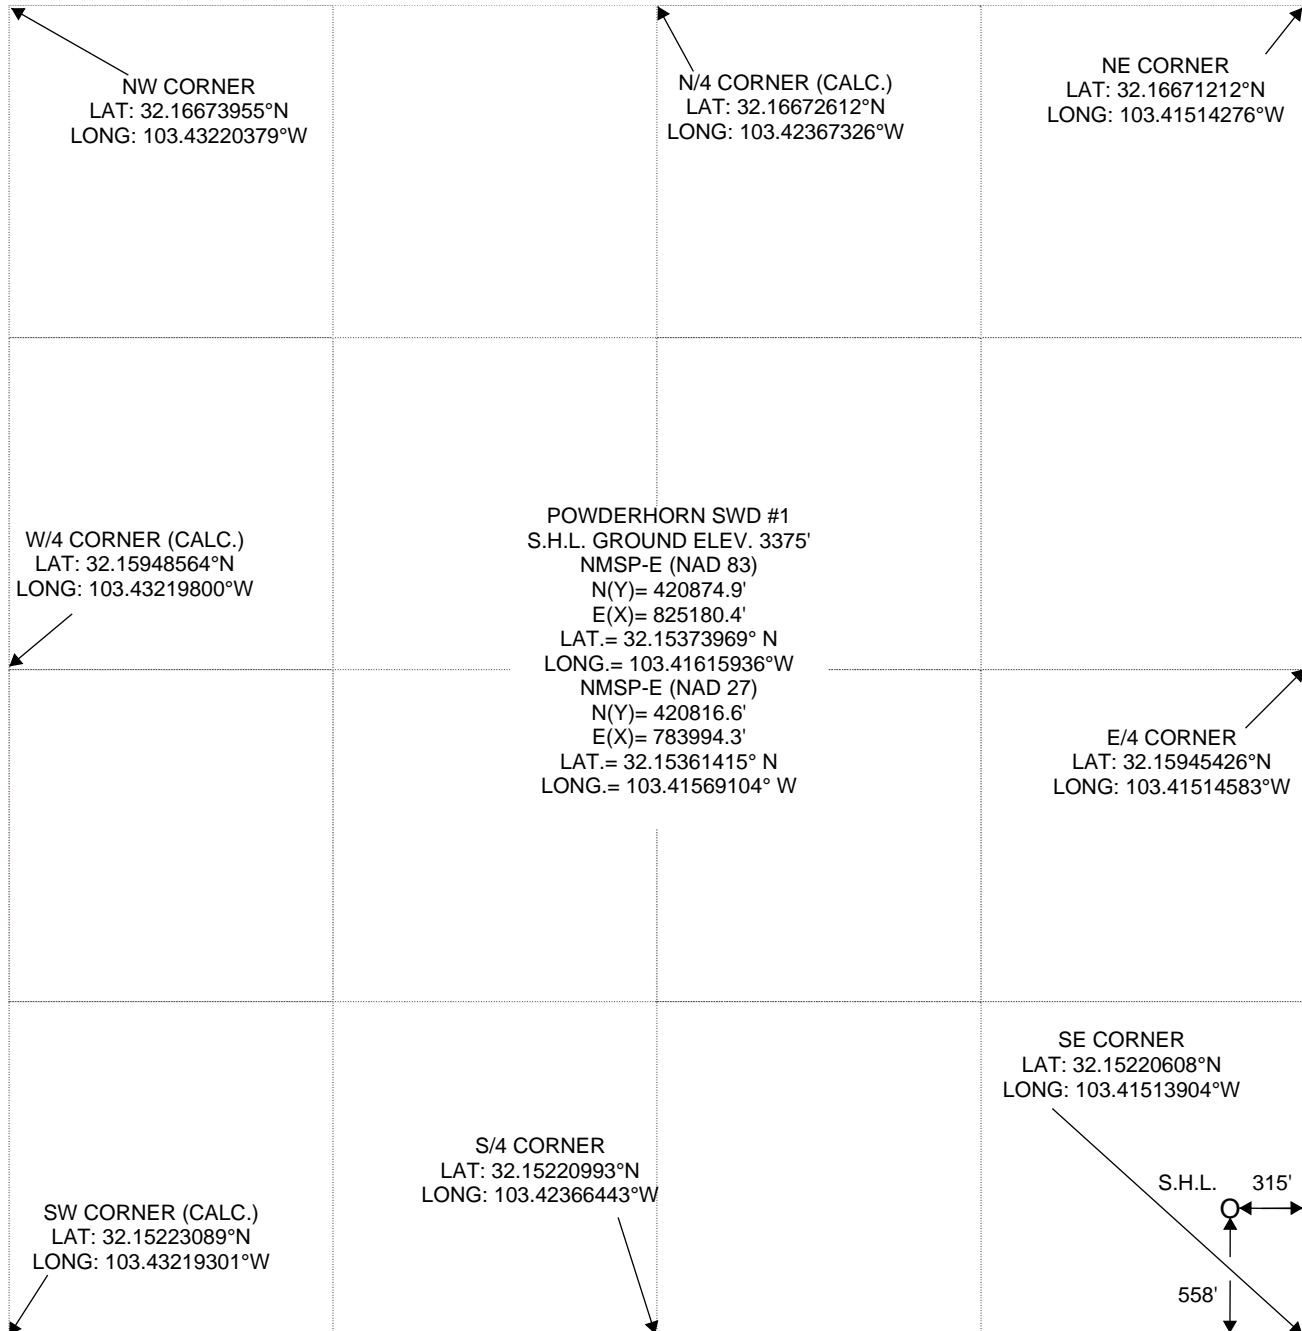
NW CORNER
LAT: 32.16673955°N
LONG: 103.43220379°W

N/4 CORNER (CALC.)
LAT: 32.16672612°N
LONG: 103.42367326°W

NE CORNER
LAT: 32.16671212°N
LONG: 103.41514276°W

W/4 CORNER (CALC.)
LAT: 32.15948564°N
LONG: 103.43219800°W

POWDERHORN SWD #1
S.H.L. GROUND ELEV. 3375'
NMSP-E (NAD 83)
N(Y)= 420874.9'
E(X)= 825180.4'
LAT.= 32.15373969° N
LONG.= 103.41615936°W
NMSP-E (NAD 27)
N(Y)= 420816.6'
E(X)= 783994.3'
LAT.= 32.15361415° N
LONG.= 103.41569104° W

E/4 CORNER
LAT: 32.15945426°N
LONG: 103.41514583°W

SE CORNER
LAT: 32.15220608°N
LONG: 103.41513904°W

S/4 CORNER
LAT: 32.15220993°N
LONG: 103.42366443°W

SW CORNER (CALC.)
LAT: 32.15223089°N
LONG: 103.43219301°W

S.H.L.
315'
558'